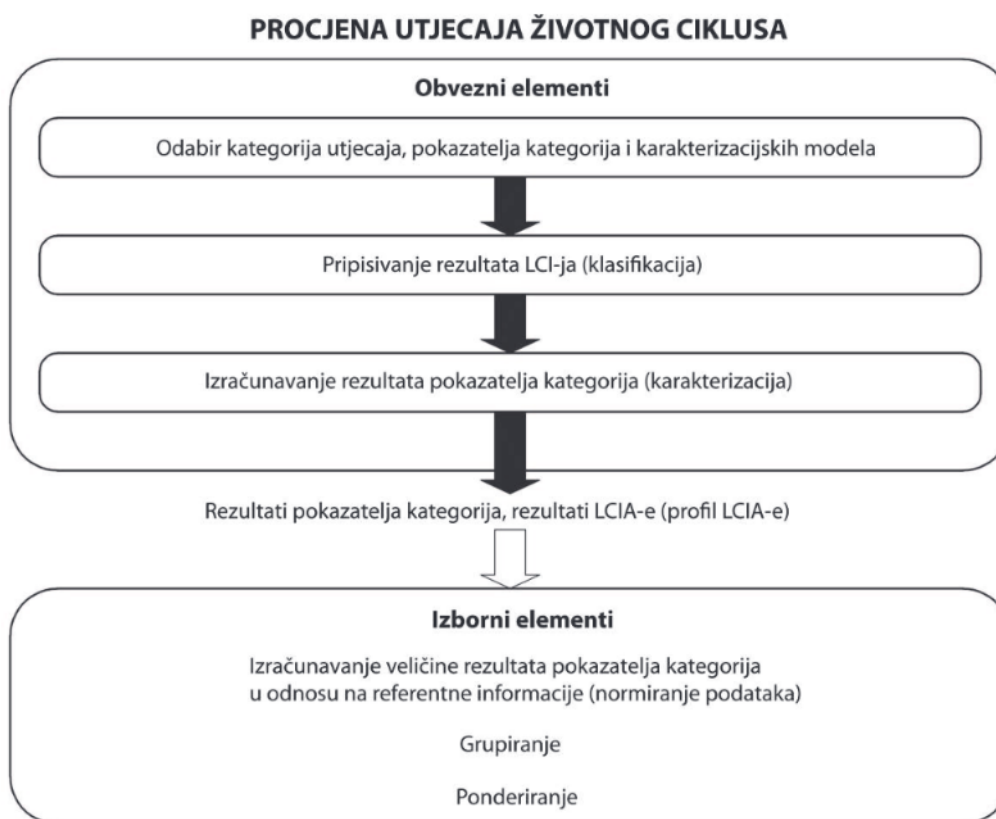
PROCJENA UTJECAJA ŽIVOTNOG CIKLUSA

Obvezni elementi

Odabir kategorija utjecaja, pokazatelja kategorija i karakterizacijskih modela

Pripisivanje rezultata LCI-ja (klasifikacija)

Izračunavanje rezultata pokazatelja kategorija (karakterizacija)

Rezultati pokazatelja kategorija, rezultati LCIA-e (profil LCIA-e)

Izborni elementi

Izračunavanje veličine rezultata pokazatelja kategorija u odnosu na referentne informacije (normiranje podataka)

Grupiranje

Ponderiranje